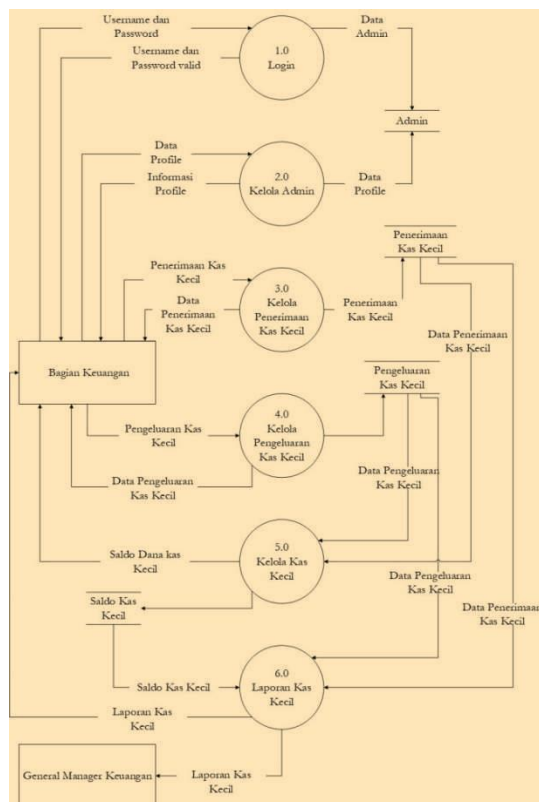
Username dan Password

Username dan Password valid

1.0 Login

Data Admin

Admin

Data Profile

Informasi Profile

2.0 Kelola Admin

Data Profile

Penerimaan Kas Kecil

Penerimaan Kas Kecil

Data Penerimaan Kas Kecil

3.0 Kelola Penerimaan Kas Kecil

Penerimaan Kas Kecil

Data Penerimaan Kas Kecil

Bagian Keuangan

Pengeluaran Kas Kecil

Pengeluaran Kas Kecil

4.0 Kelola Pengeluaran Kas Kecil

Data Pengeluaran Kas Kecil

Data Pengeluaran Kas Kecil

Saldo Dana kas Kecil

5.0 Kelola Kas Kecil

Saldo Kas Kecil

Data Pengeluaran Kas Kecil

Data Penerimaa Kas Kecil

Saldo Kas Kecil

6.0 Laporan Kas Kecil

Laporan Kas Kecil

General Manager Keuangan

Laporan Kas Kecil